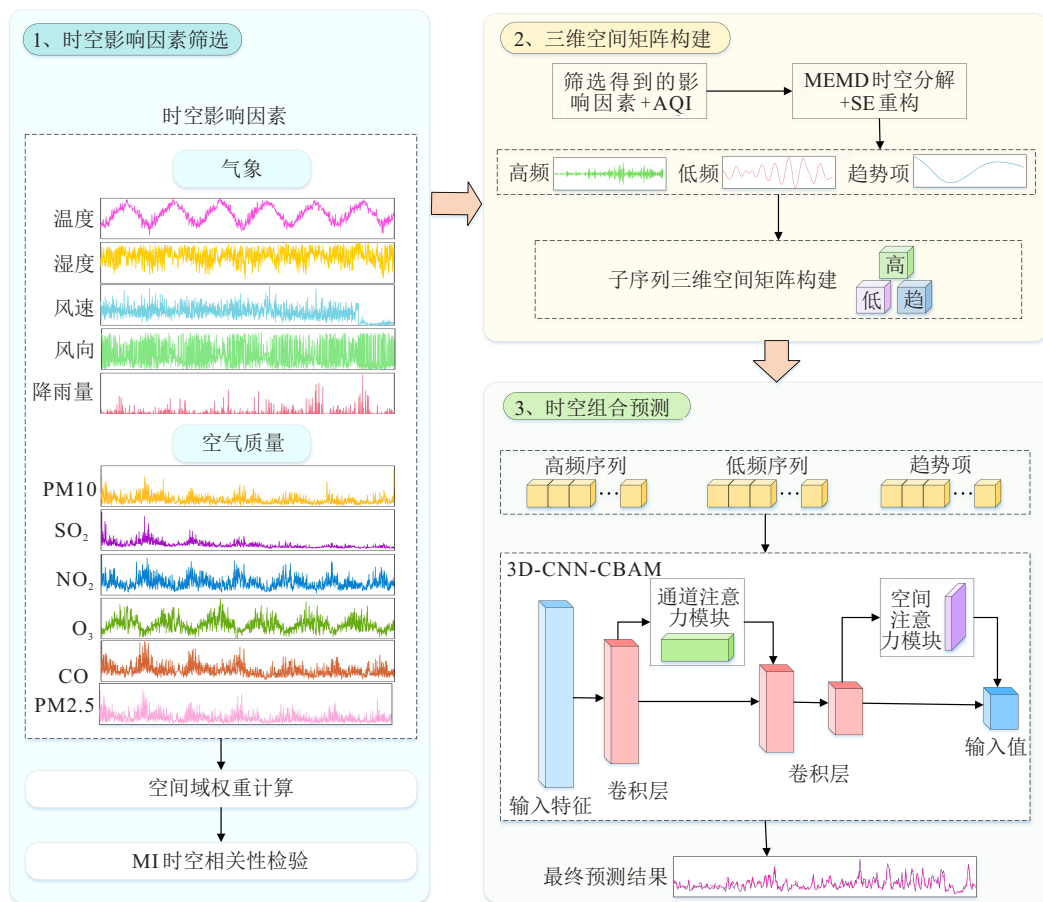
1、时空影响因素筛选

时空影响因素

气象

温度

湿度

风速

风向

降雨量

空气质量

PM10

$SO_2$

$NO_2$

$O_3$

CO

PM2.5

空间域权重计算

MI时空相关性检验

2、三维空间矩阵构建

筛选得到的影响因素+AQI

MEMD时空分解 +SE重构

高频

低频

趋势项

子序列三维空间矩阵构建

高

低

趋

3、时空组合预测

高频序列

低频序列

趋势项

3D-CNN-CBAM

通道注意力模块

空间注意力模块

输入特征

卷积层

卷积层

输入值

最终预测结果